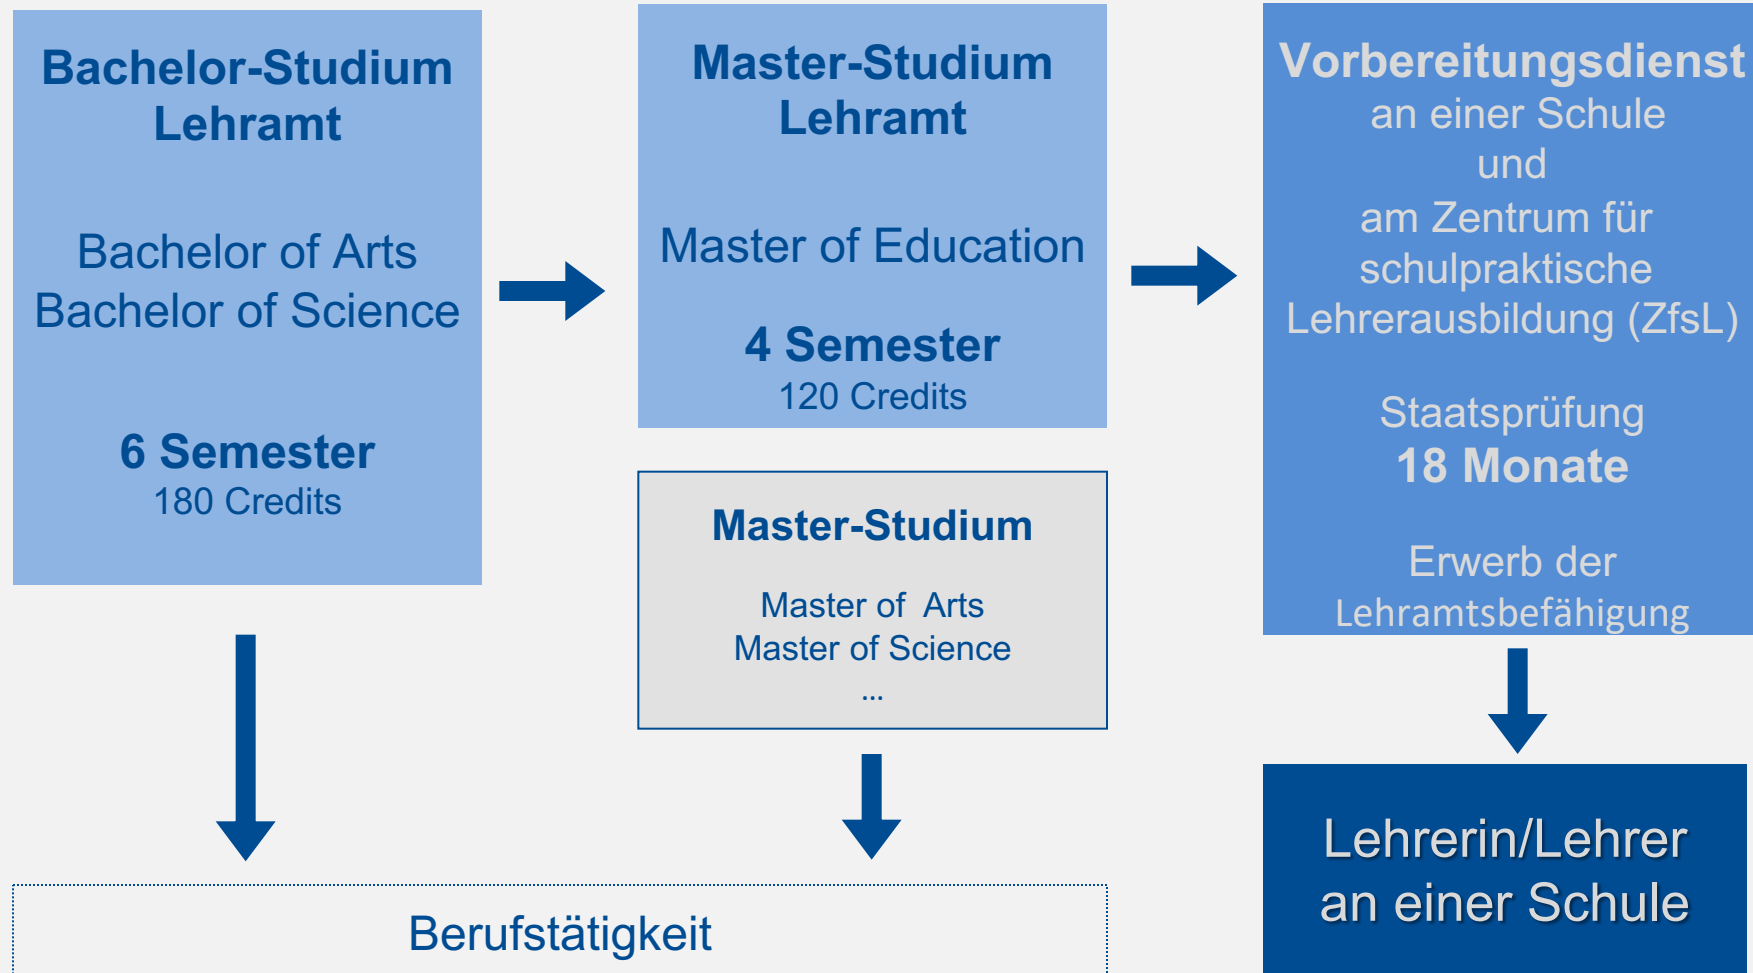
Bachelor-Studium Lehramt

Bachelor of Arts
Bachelor of Science

6 Semester
180 Credits

Master-Studium Lehramt

Master of Education

4 Semester
120 Credits

Master-Studium

Master of Arts
Master of Science
...

Vorbereitungsdienst
an einer Schule
und
am Zentrum für schulpraktische Lehrerausbildung (ZfsL)

Staatsprüfung
18 Monate

Erwerb der Lehramtsbefähigung

Lehrerin/Lehrer an einer Schule

Berufstätigkeit